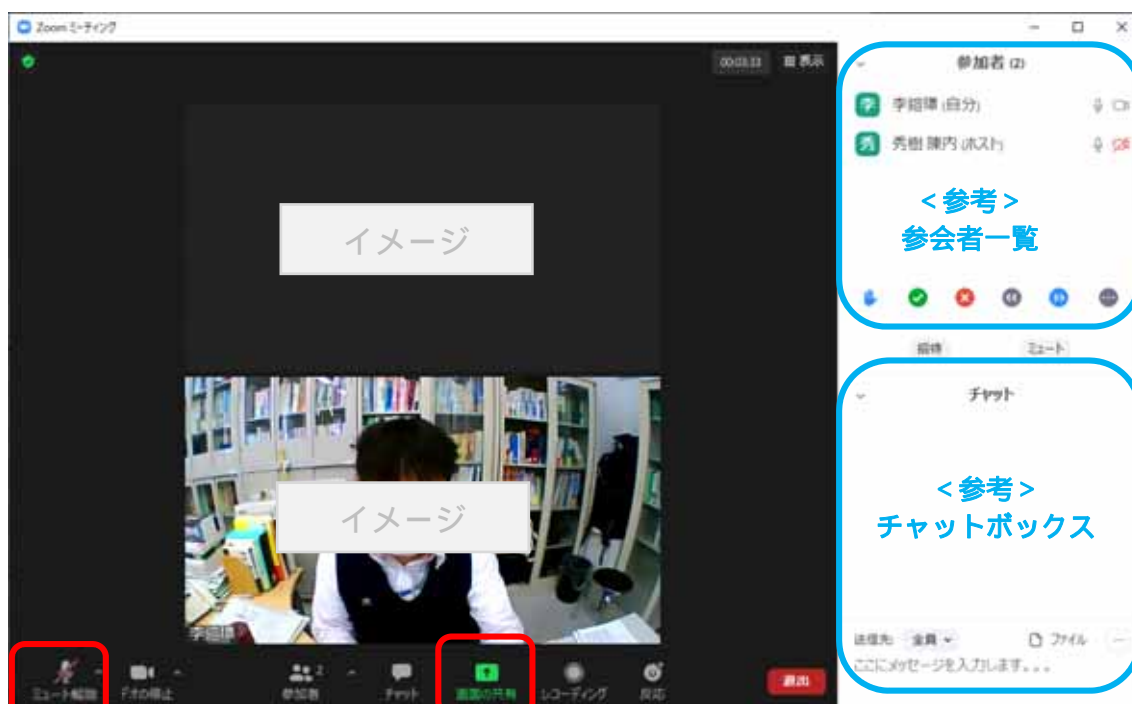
Zoom ミーティング

00:03:33

表示

イメージ

イメージ

李紹璟

参加者 (2)

李紹璟 (自分)

秀樹 陳内 (ホスト)

＜参考＞
参会者一覧

招待

ミュート

チャット

＜参考＞
チャットボックス

送信先: 全員

ファイル

ここにメッセージを入力します。。。

ミュート解除

ビデオの停止

参加者 2

チャット

画面の共有

レコーディング

反応

退出